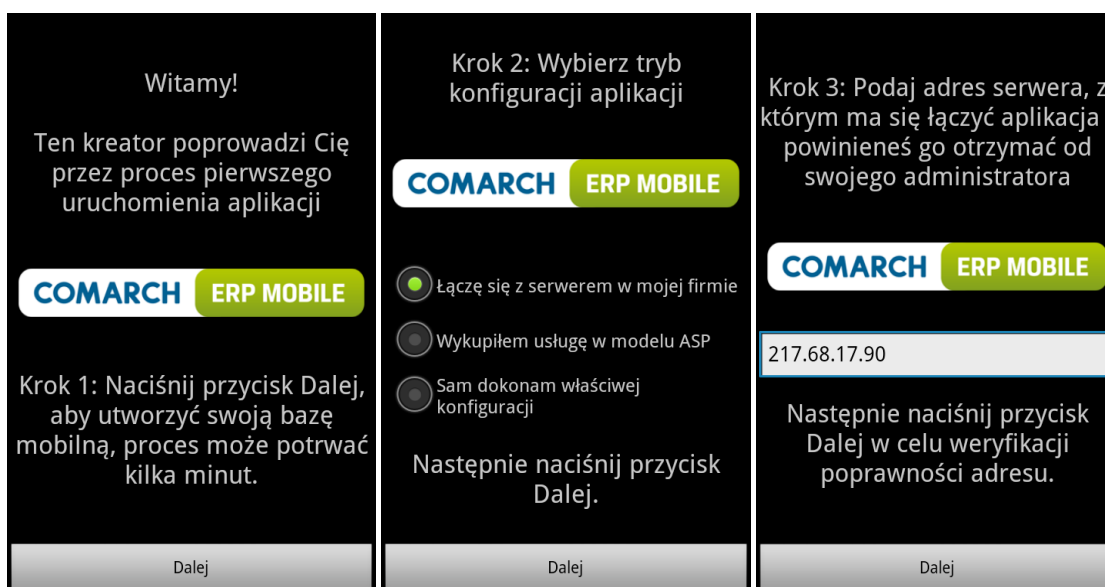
Witamy!

Ten kreator poprowadzi Cię przez proces pierwszego uruchomienia aplikacji

COMARCH ERP MOBILE

Krok 1: Naciśnij przycisk Dalej, aby utworzyć swoją bazę mobilną, proces może potrwać kilka minut.

Dalej

Krok 2: Wybierz tryb konfiguracji aplikacji

COMARCH ERP MOBILE

Łączę się z serwerem w mojej firmie

Wykupiłem usługę w modelu ASP

Sam dokonam właściwej konfiguracji

Następnie naciśnij przycisk Dalej.

Dalej

Krok 3: Podaj adres serwera, z którym ma się łączyć aplikacja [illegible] powinieneś go otrzymać od swojego administratora

COMARCH ERP MOBILE

217.68.17.90

Następnie naciśnij przycisk Dalej w celu weryfikacji poprawności adresu.

Dalej